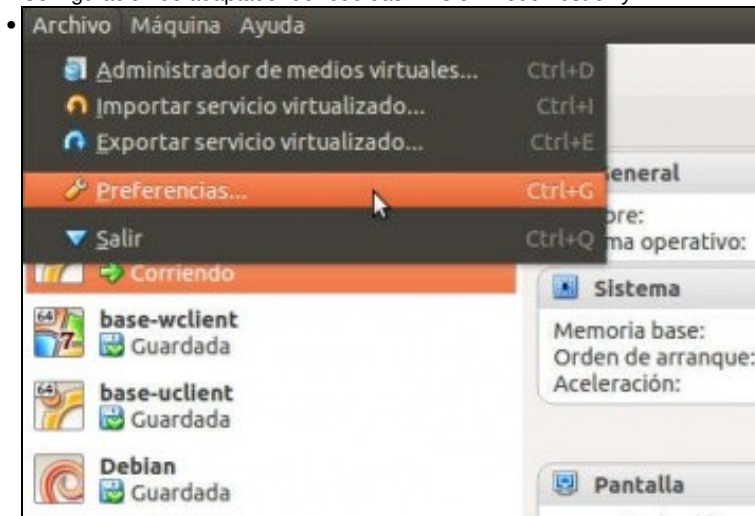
Archivo Máquina Ayuda

Administrador de medios virtuales... Ctrl+D
Importar servicio virtualizado... Ctrl+I
Exportar servicio virtualizado... Ctrl+E
Preferencias... Ctrl+G
Salir Ctrl+Q

Corriendo

base-wclient
Guardada

base-uclient
Guardada

Debian
Guardada

General
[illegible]bre:
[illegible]ma operativo:

Sistema
Memoria base:
Orden de arranque:
Aceleración:

Pantalla